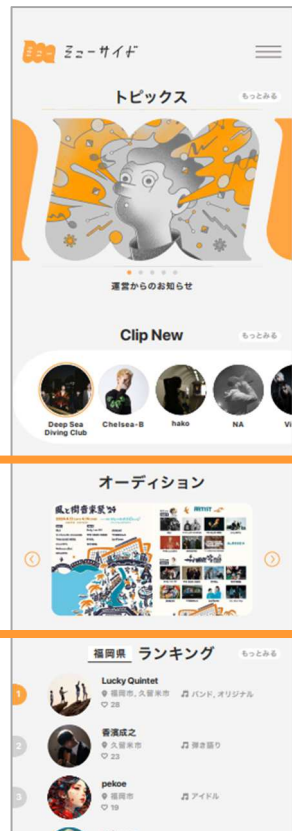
ミューサイド

トピックス
もっとみる

運営からのお知らせ

Clip New
もっとみる

Deep Sea Diving Club
Chelsea-B
hako
NA
Vi

オーディション

風と街音楽祭'24

福岡県 ランキング
もっとみる

1
Lucky Quintet
福岡市, 久留米市
バンド, オリジナル
28

2
香濱成之
久留米市
弾き語り
23

3
pekoe
福岡市
アイドル
19